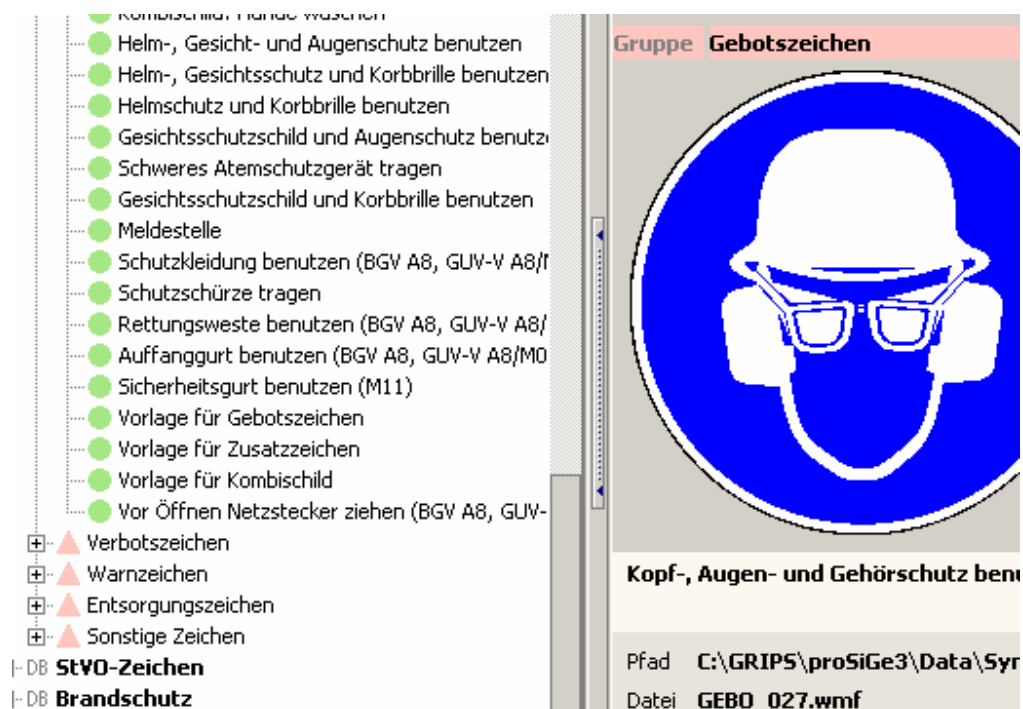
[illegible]
Helm-, Gesicht- und Augenschutz benutzen
Helm-, Gesichtsschutz und Korbbrille benutzen
Helmschutz und Korbbrille benutzen
Gesichtsschutzschild und Augenschutz benutz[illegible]
Schweres Atemschutzgerät tragen
Gesichtsschutzschild und Korbbrille benutzen
Meldestelle
Schutzkleidung benutzen (BGV A8, GUV-V A8/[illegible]
Schutzschürze tragen
Rettungsweste benutzen (BGV A8, GUV-V A8/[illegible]
Auffanggurt benutzen (BGV A8, GUV-V A8/M0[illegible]
Sicherheitsgurt benutzen (M11)
Vorlage für Gebotszeichen
Vorlage für Zusatzzeichen
Vorlage für Kombischild
Vor Öffnen Netzstecker ziehen (BGV A8, GUV-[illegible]
Verbotszeichen
Warnzeichen
Entsorgungszeichen
Sonstige Zeichen
DB StVO-Zeichen
DB Brandschutz

Gruppe Gebotszeichen

Kopf-, Augen- und Gehörschutz benu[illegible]

Pfad C:\GRIPS\proSiGe3\Data\Sy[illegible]
Datei GEBO_027.wmf